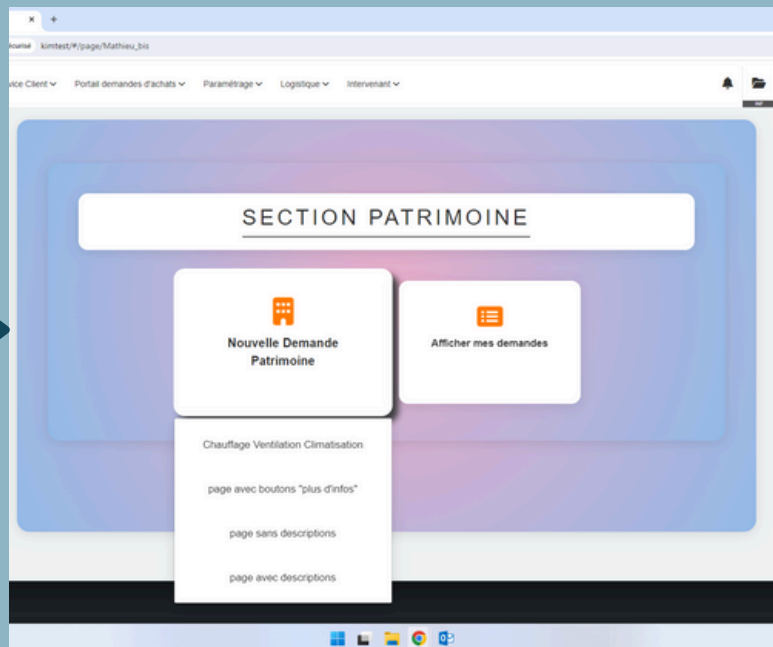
× +

sécurisé kimtest/#/page/Mathieu_bis

vice Client Portail demandes d'achats Paramétrage Logistique Intervenant

SECTION PATRIMOINE

Nouvelle Demande Patrimoine

Afficher mes demandes

Chauffage Ventilation Climatisation

page avec boutons "plus d'infos"

page sans descriptions

page avec descriptions